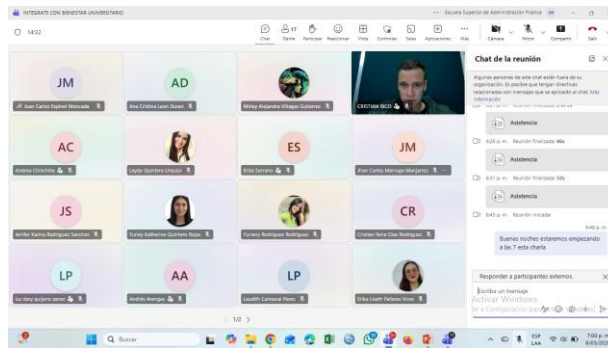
INTEGRATE CON BIENESTAR UNIVERSITARIO ... Escuela Superior de Administración Pública

14:32

Chat Gente 17 Participar Reaccionar Vista Controles Salas Aplicaciones Más Cámara Micro Compartir Salir

JM
Juan Carlos Espinel Moncada

AD
Ana Cristina Leon Duran

Mirley Alejandra Villegas Gutierrez

CRISTIAN RICO

AC
Andrea Cinchilla

Leydy Quintero Urquijo

ES
Erika Serrano

JM
Jhon Carlos Marroquin Manjarrez

JS
Jenifer Karina Rodriguez Sanchez

Yuriey Katherine Quintero Rojas

Yuriany Rodriguez Rodriguez

CR
Cristian Rene Diaz Rodriguez

LP
luz dary quijano perez

AA
Andrés Arenyas

LP
Lauddith Carreval Perez

Erika Lizeth Peñates Vivas

< 1/2 >

Chat de la reunión

Algunas personas de este chat están fuera de su organización. Es posible que tengan directivas relacionadas con mensajes que se apliquen al chat. Más información

Reunión finalizada

Asistencia

6:26 p. m. Reunión finalizada: 46s

Asistencia

6:31 p. m. Reunión finalizada: 32s

Asistencia

6:45 p. m. Reunión iniciada

6:46 p. m.

Buenas noches estaremos empezando a las 7 esta charla

Responder a participantes externos.

Escriba un mensaje

Activar Windows
Ve a Configuración para activar Windows.

Buscar

ESP LAA 7:00 p. m. 4/03/2025